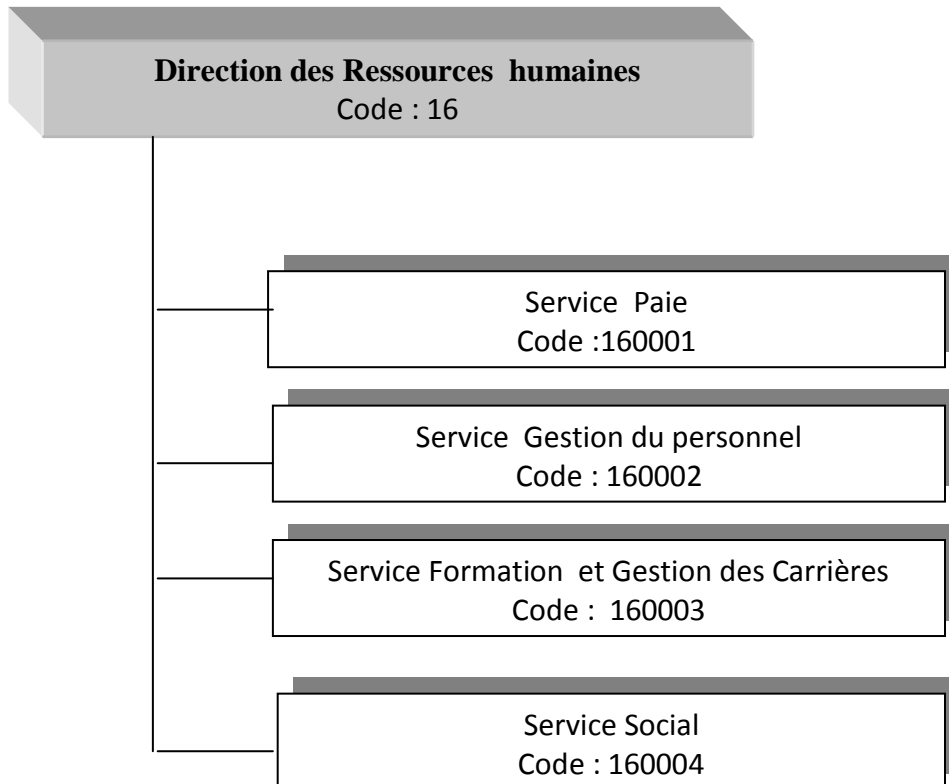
Direction des Ressources humaines
Code : 16

Service Paie
Code :160001

Service Gestion du personnel
Code : 160002

Service Formation et Gestion des Carrières
Code : 160003

Service Social
Code : 160004